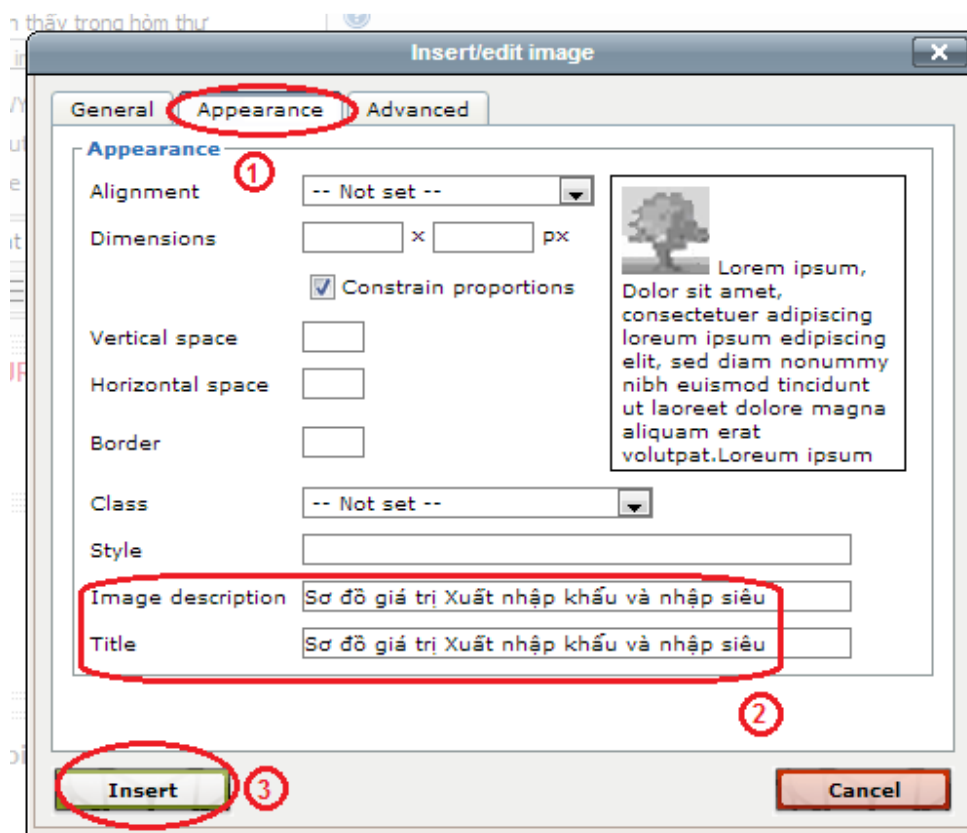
n thấy trong hòm thư

Insert/edit image

General | Appearance | Advanced

Appearance

1

Alignment -- Not set --

Dimensions x px

Constrain proportions

Vertical space

Horizontal space

Border

Lorem ipsum, Dolor sit amet, consectetuer adipiscing loreum ipsum edipiscing elit, sed diam nonummy nibh euismod tincidunt ut laoreet dolore magna aliquam erat volutpat.Loreum ipsum

Class -- Not set --

Style

Image description Sơ đồ giá trị Xuất nhập khẩu và nhập siêu

Title Sơ đồ giá trị Xuất nhập khẩu và nhập siêu

2

Insert

3

Cancel